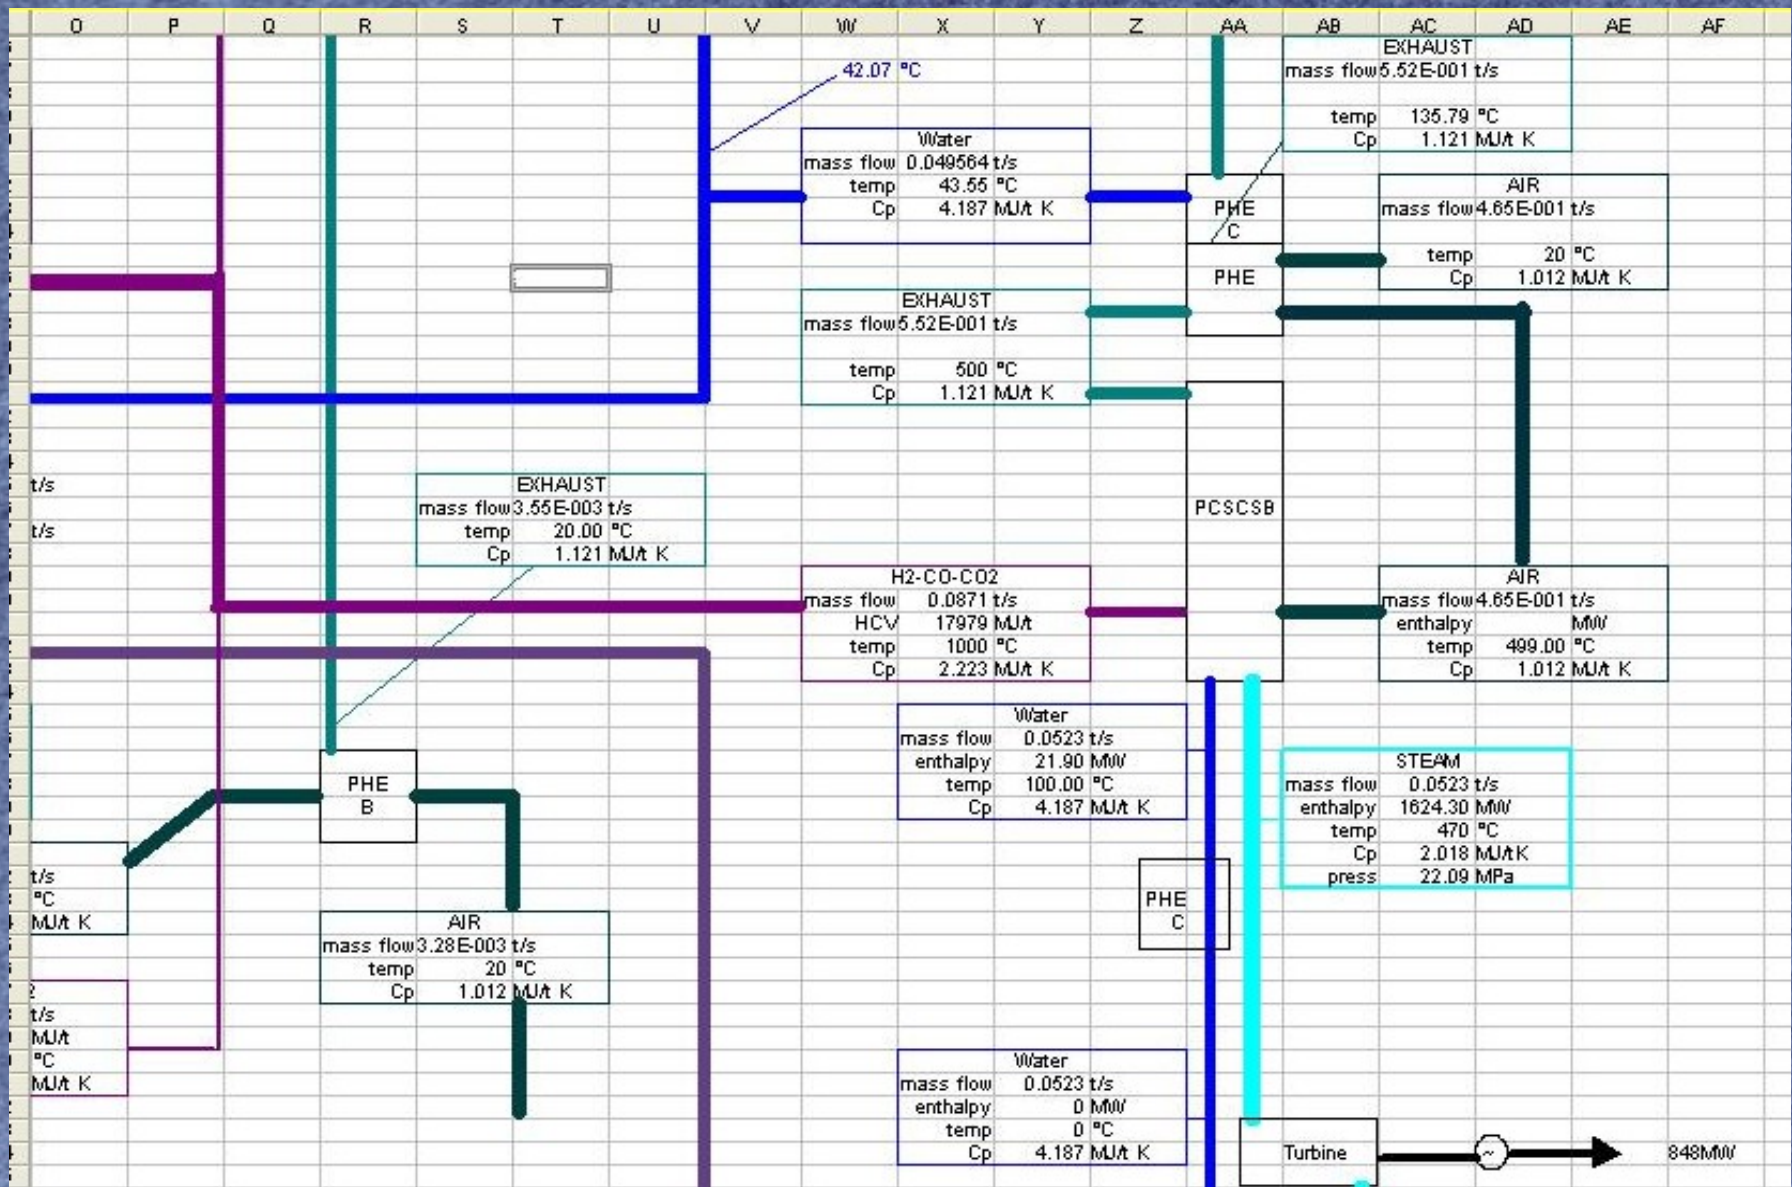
O P Q R S T U V W X Y Z AA AB AC AD AE AF

42.07 °C

EXHAUST
mass flow 5.52E-001 t/s
temp 135.79 °C
Cp 1.121 MJ/t K

Water
mass flow 0.049564 t/s
temp 43.55 °C
Cp 4.187 MJ/t K

PHE C

AIR
mass flow 4.65E-001 t/s
temp 20 °C
Cp 1.012 MJ/t K

PHE

EXHAUST
mass flow 5.52E-001 t/s
temp 500 °C
Cp 1.121 MJ/t K

t/s
t/s

EXHAUST
mass flow 3.55E-003 t/s
temp 20.00 °C
Cp 1.121 MJ/t K

PCSCSB

H2-CO-CO2
mass flow 0.0871 t/s
HCV 17979 MJ/t
temp 1000 °C
Cp 2.223 MJ/t K

AIR
mass flow 4.65E-001 t/s
enthalpy MW
temp 499.00 °C
Cp 1.012 MJ/t K

Water
mass flow 0.0523 t/s
enthalpy 21.90 MW
temp 100.00 °C
Cp 4.187 MJ/t K

STEAM
mass flow 0.0523 t/s
enthalpy 1624.30 MW
temp 470 °C
Cp 2.018 MJ/t K
press 22.09 MPa

PHE B

t/s
°C
MJ/t K

PHE C

AIR
mass flow 3.28E-003 t/s
temp 20 °C
Cp 1.012 MJ/t K

2
t/s
MJ/t
°C
MJ/t K

Water
mass flow 0.0523 t/s
enthalpy 0 MW
temp 0 °C
Cp 4.187 MJ/t K

Turbine
848MW